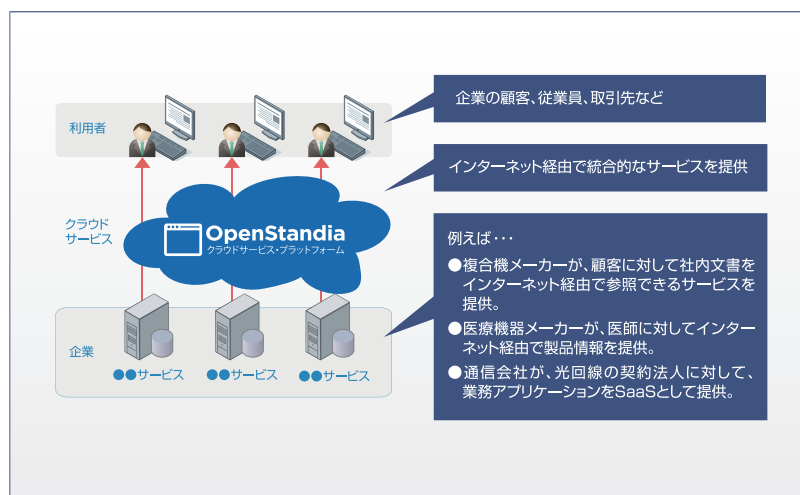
利用者

企業の顧客、従業員、取引先など

インターネット経由で統合的なサービスを提供

クラウド
サービス

OpenStandia
クラウドサービス・プラットフォーム

例えば・・・
●複合機メーカーが、顧客に対して社内文書をインターネット経由で参照できるサービスを提供。
●医療機器メーカーが、医師に対してインターネット経由で製品情報を提供。
●通信会社が、光回線の契約法人に対して、業務アプリケーションをSaaSとして提供。

企業

●●サービス　●●サービス　●●サービス